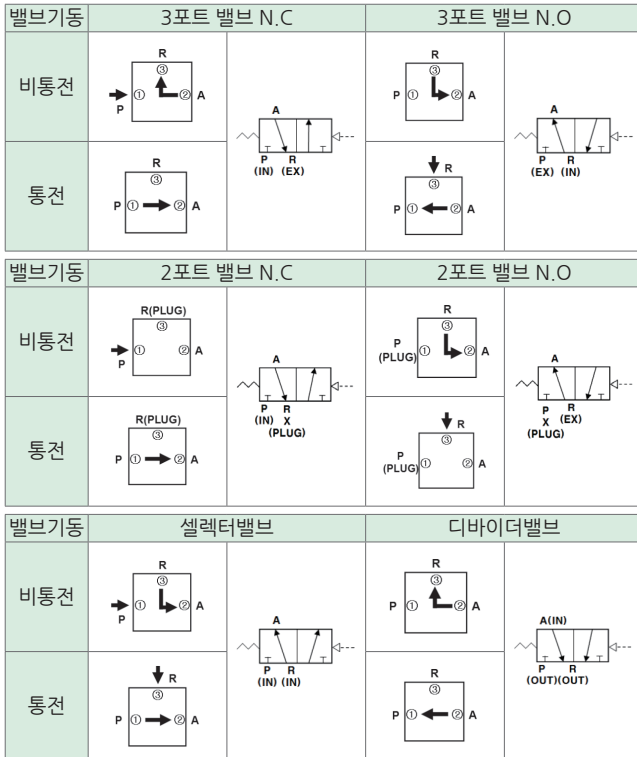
| 밸브기동 | 3포트 밸브 N.C | | 3포트 밸브 N.O | |
|---|---|---|---|---|
| 비통전 | R ③ P ① ② A | A P (IN) R (EX) | R ③ P ① ② A | A P (EX) R (IN) |
| 통전 | R ③ P ① ② A | | R ③ P ① ② A | |

| 밸브기동 | 2포트 밸브 N.C | | 2포트 밸브 N.O | |
|---|---|---|---|---|
| 비통전 | R(PLUG) ③ P ① ② A | A P (IN) R X (PLUG) | R ③ P (PLUG) ① ② A | A P X (PLUG) R (EX) |
| 통전 | R(PLUG) ③ P ① ② A | | R ③ P (PLUG) ① ② A | |

| 밸브기동 | 셀렉터밸브 | | 디바이더밸브 | |
|---|---|---|---|---|
| 비통전 | R ③ P ① ② A | A P (IN) R (IN) | R ③ P ① ② A | A(IN) P (OUT) R (OUT) |
| 통전 | R ③ P ① ② A | | R ③ P ① ② A | |